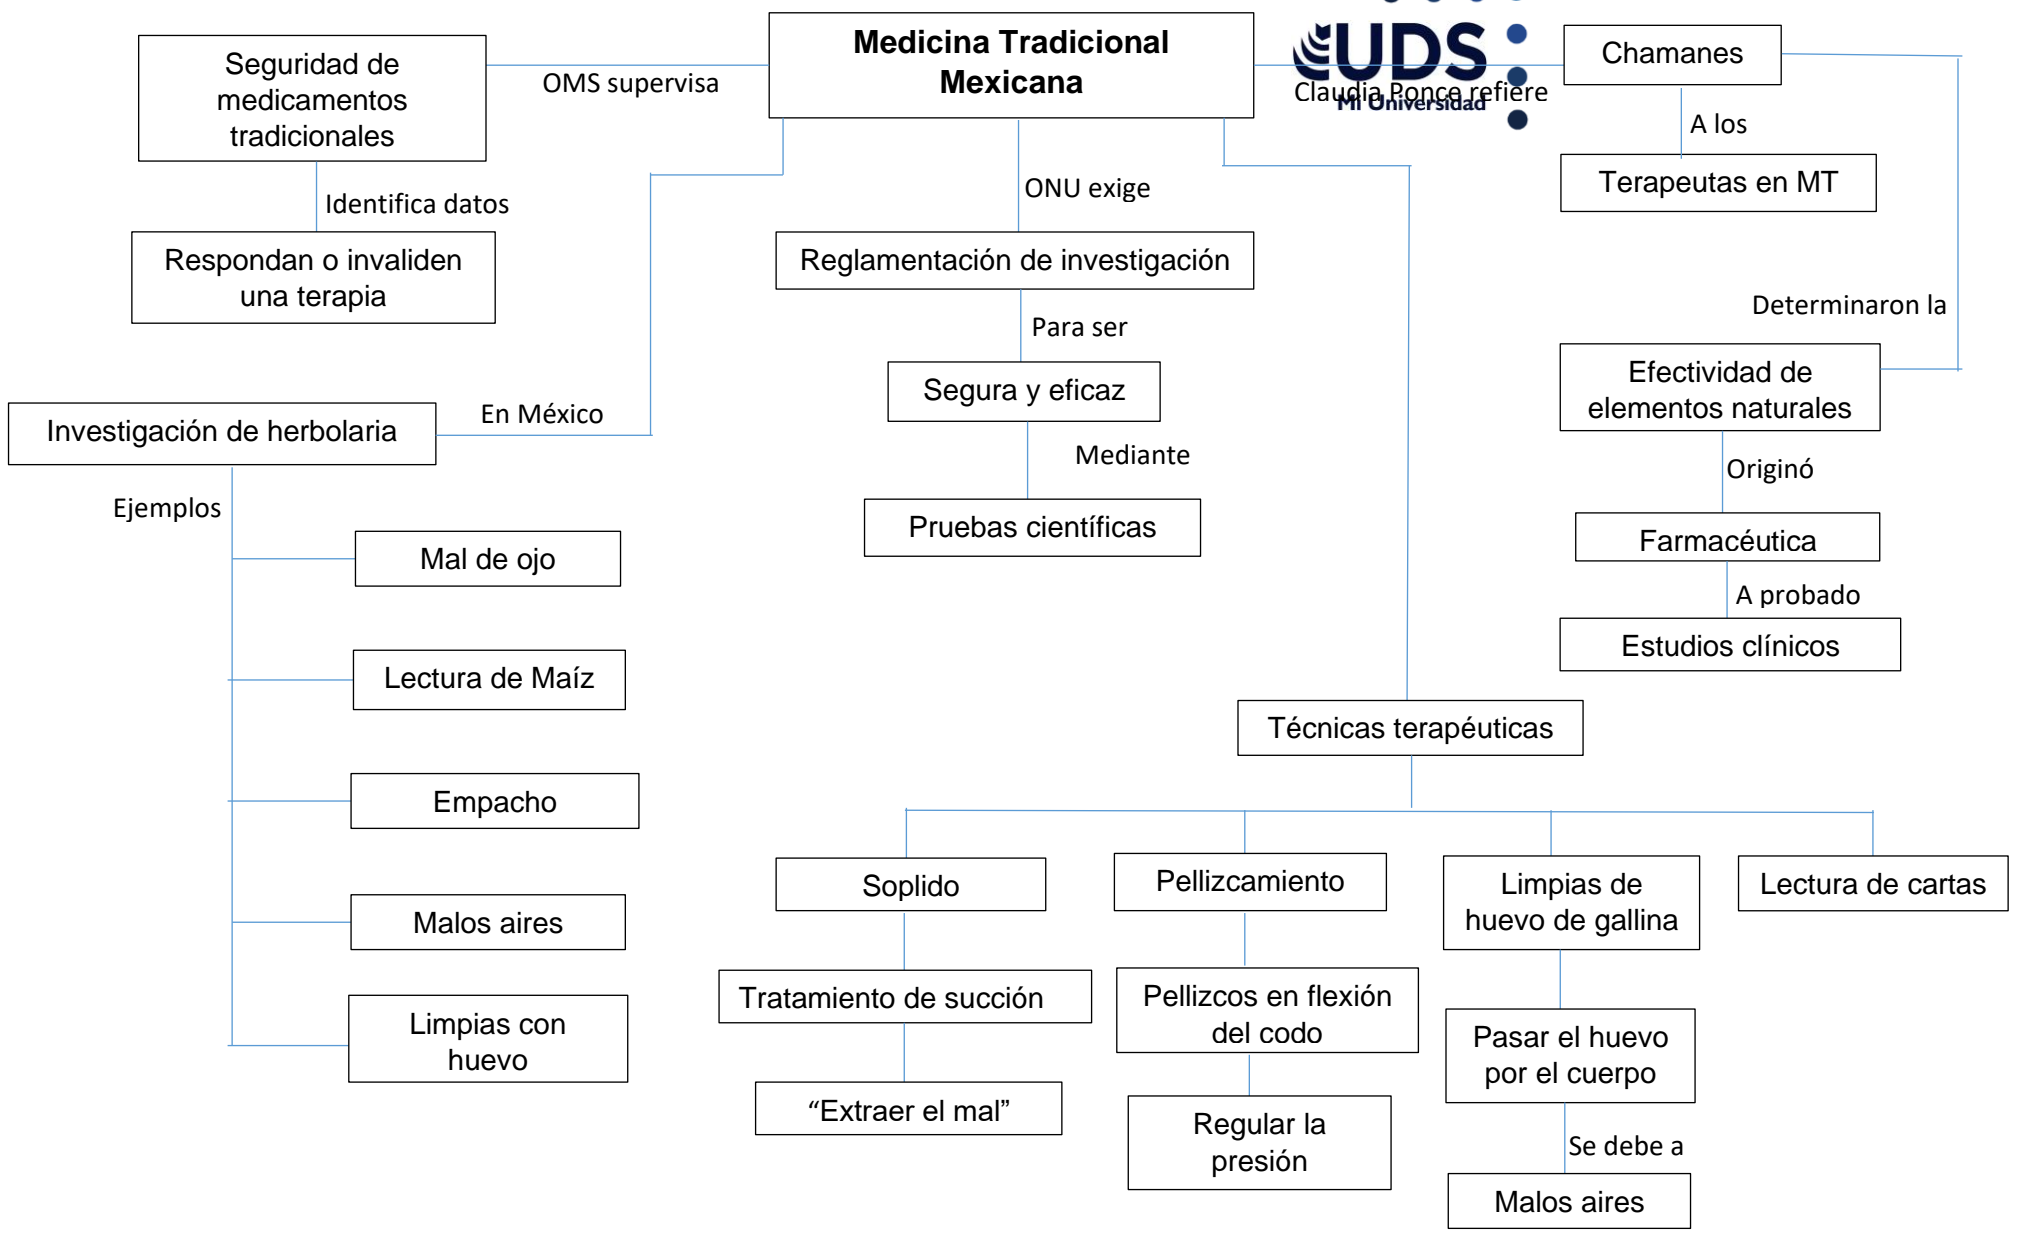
Medicina Tradicional Mexicana

UDS Mi Universidad

Seguridad de medicamentos tradicionales

OMS supervisa

Identifica datos

Respondan o invaliden una terapia

Claudia Ponce refiere

Chamanes

A los

Terapeutas en MT

ONU exige

Reglamentación de investigación

Para ser

Segura y eficaz

Mediante

Pruebas científicas

En México

Investigación de herbolaria

Ejemplos

Mal de ojo

Lectura de Maíz

Empacho

Malos aires

Limpias con huevo

Determinaron la

Efectividad de elementos naturales

Originó

Farmacéutica

A probado

Estudios clínicos

Técnicas terapéuticas

Soplido

Tratamiento de succión

“Extraer el mal”

Pellizcamiento

Pellizcos en flexión del codo

Regular la presión

Limpias de huevo de gallina

Pasar el huevo por el cuerpo

Se debe a

Malos aires

Lectura de cartas